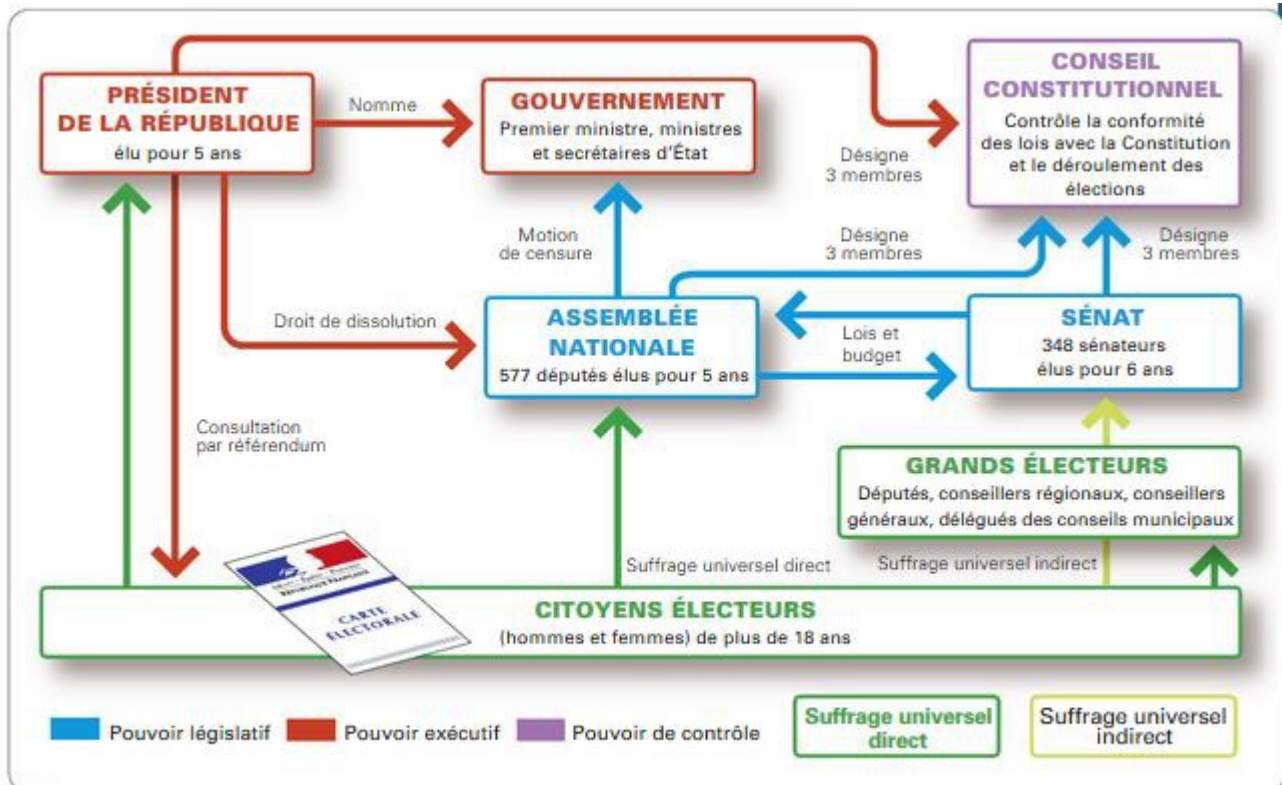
PRÉSIDENT DE LA RÉPUBLIQUE
élu pour 5 ans

Nomme

GOUVERNEMENT
Premier ministre, ministres et secrétaires d'État

Désigne 3 membres

CONSEIL CONSTITUTIONNEL
Contrôle la conformité des lois avec la Constitution et le déroulement des élections

Motion de censure

Désigne 3 membres

Désigne 3 membres

Droit de dissolution

ASSEMBLÉE NATIONALE
577 députés élus pour 5 ans

Lois et budget

SÉNAT
348 sénateurs élus pour 6 ans

Consultation par référendum

GRANDS ÉLECTEURS
Députés, conseillers régionaux, conseillers généraux, délégués des conseils municipaux

Suffrage universel direct

Suffrage universel indirect

Liberté • Égalité • Fraternité
RÉPUBLIQUE FRANÇAISE
CARTE ÉLECTORALE

CITOYENS ÉLECTEURS
(hommes et femmes) de plus de 18 ans

Pouvoir législatif
Pouvoir exécutif
Pouvoir de contrôle
Suffrage universel direct
Suffrage universel indirect